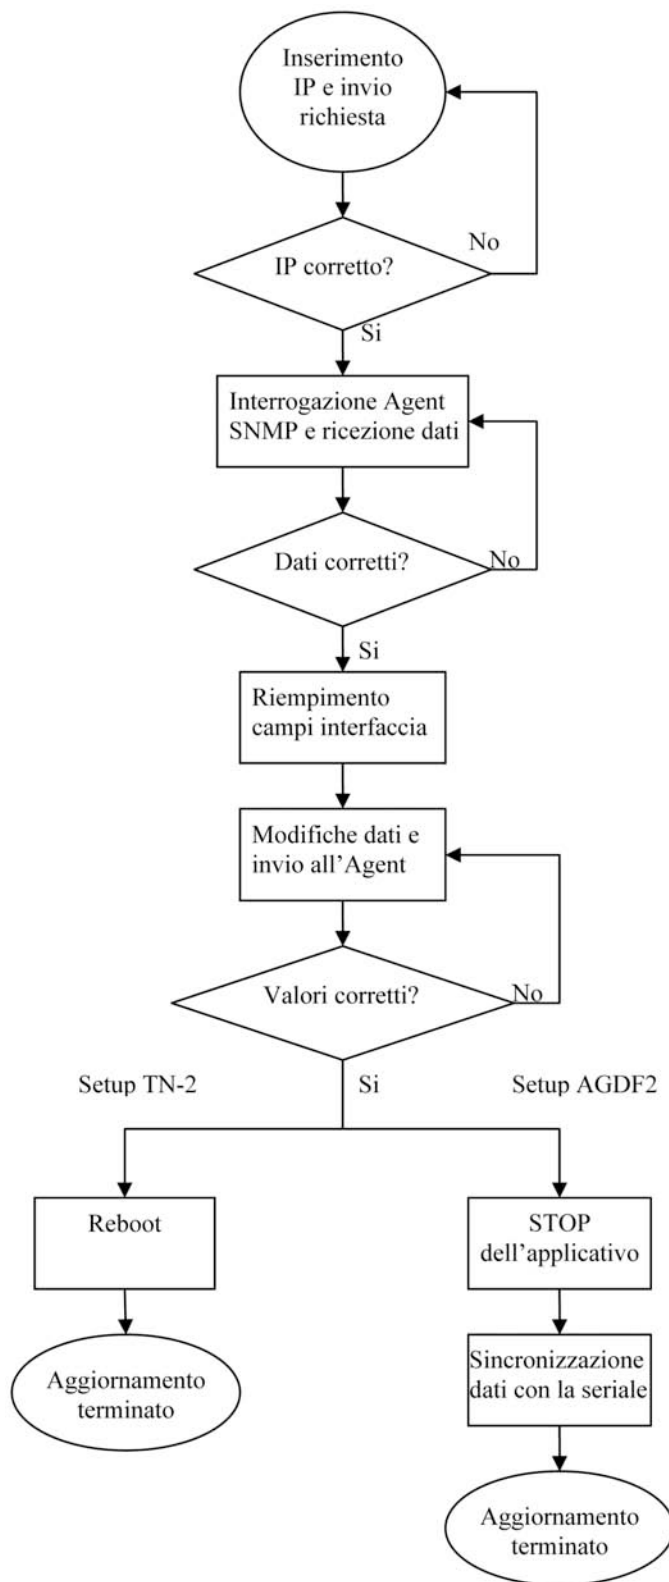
Inserimento IP e invio richiesta

IP corretto?

No

Si

Interrogazione Agent SNMP e ricezione dati

Dati corretti?

No

Si

Riempimento campi interfaccia

Modifiche dati e invio all’Agent

Valori corretti?

No

Setup TN-2

Si

Setup AGDF2

Reboot

Aggiornamento terminato

STOP dell’applicativo

Sincronizzazione dati con la seriale

Aggiornamento terminato